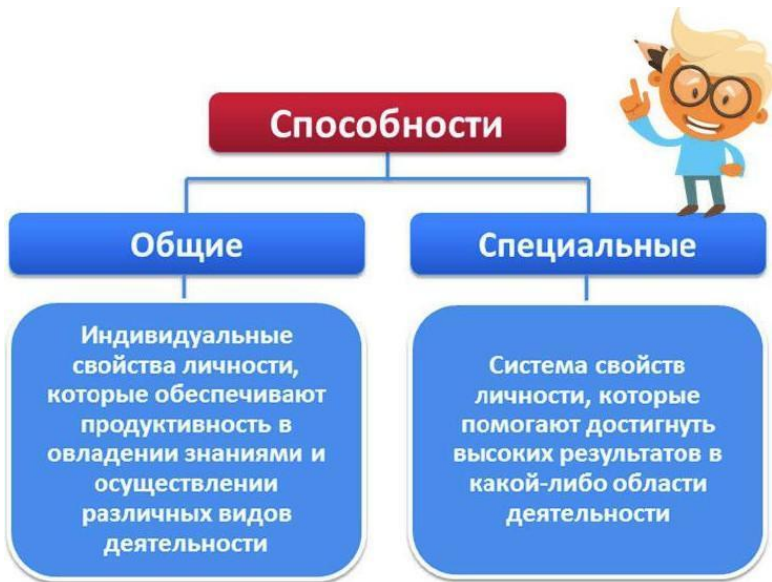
Способности

Общие

Специальные

Индивидуальные свойства личности, которые обеспечивают продуктивность в овладении знаниями и осуществлении различных видов деятельности

Система свойств личности, которые помогают достигнуть высоких результатов в какой-либо области деятельности